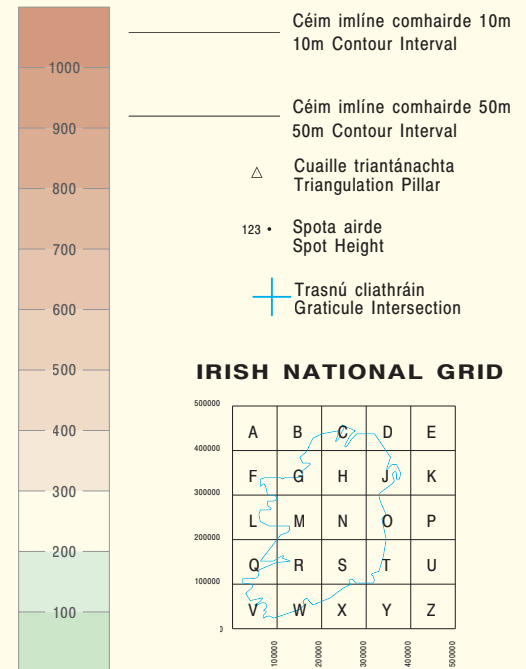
1000
900
800
700
600
500
400
300
200
100

Céim imlíne comhairde 10m
10m Contour Interval

Céim imlíne comhairde 50m
50m Contour Interval

Cuaille triantánachta
Triangulation Pillar

123 • Spota airde
Spot Height

Trasnú cliathráin
Graticule Intersection

IRISH NATIONAL GRID

500000
400000
300000
200000
100000
0

| A | B | C | D | E |
|---|---|---|---|---|
| F | G | H | J | K |
| L | M | N | O | P |
| Q | R | S | T | U |
| V | W | X | Y | Z |

100000
200000
300000
400000
500000